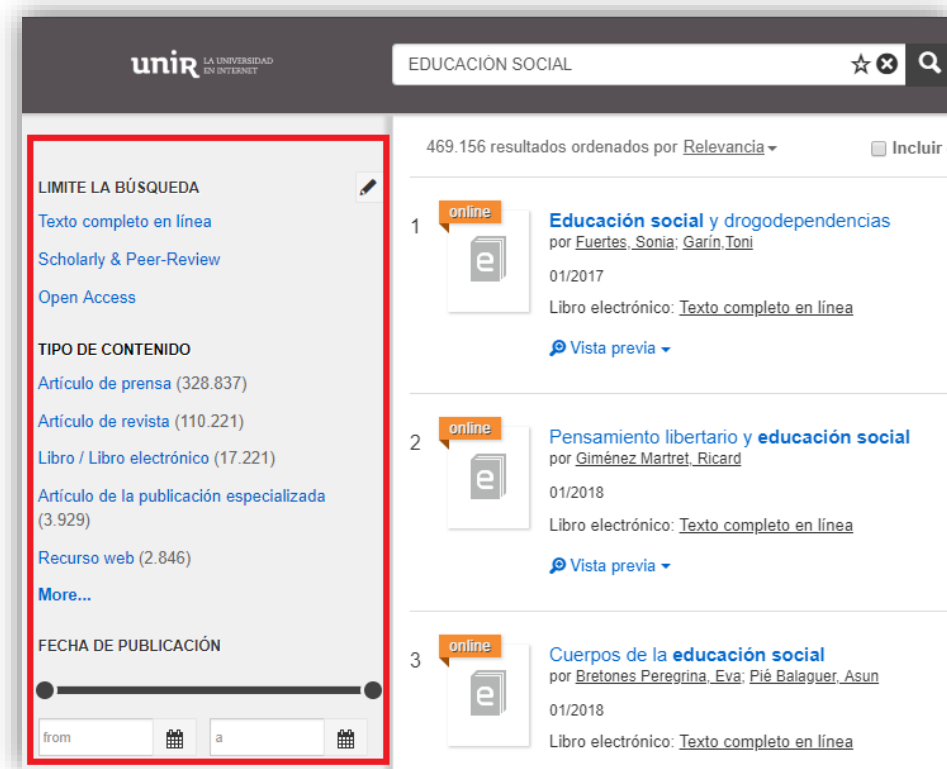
unir LA UNIVERSIDAD EN INTERNET

EDUCACIÓN SOCIAL

LIMITE LA BÚSQUEDA

Texto completo en línea

Scholarly & Peer-Review

Open Access

TIPO DE CONTENIDO

Artículo de prensa (328.837)

Artículo de revista (110.221)

Libro / Libro electrónico (17.221)

Artículo de la publicación especializada (3.929)

Recurso web (2.846)

More...

FECHA DE PUBLICACIÓN

from

a

469.156 resultados ordenados por Relevancia

Incluir

1
online
e
Educación social y drogodependencias
por Fuertes, Sonia; Garín,Toni
01/2017
Libro electrónico: Texto completo en línea
Vista previa

2
online
e
Pensamiento libertario y educación social
por Giménez Martret, Ricard
01/2018
Libro electrónico: Texto completo en línea
Vista previa

3
online
e
Cuerpos de la educación social
por Bretones Peregrina, Eva; Pié Balaguer, Asun
01/2018
Libro electrónico: Texto completo en línea